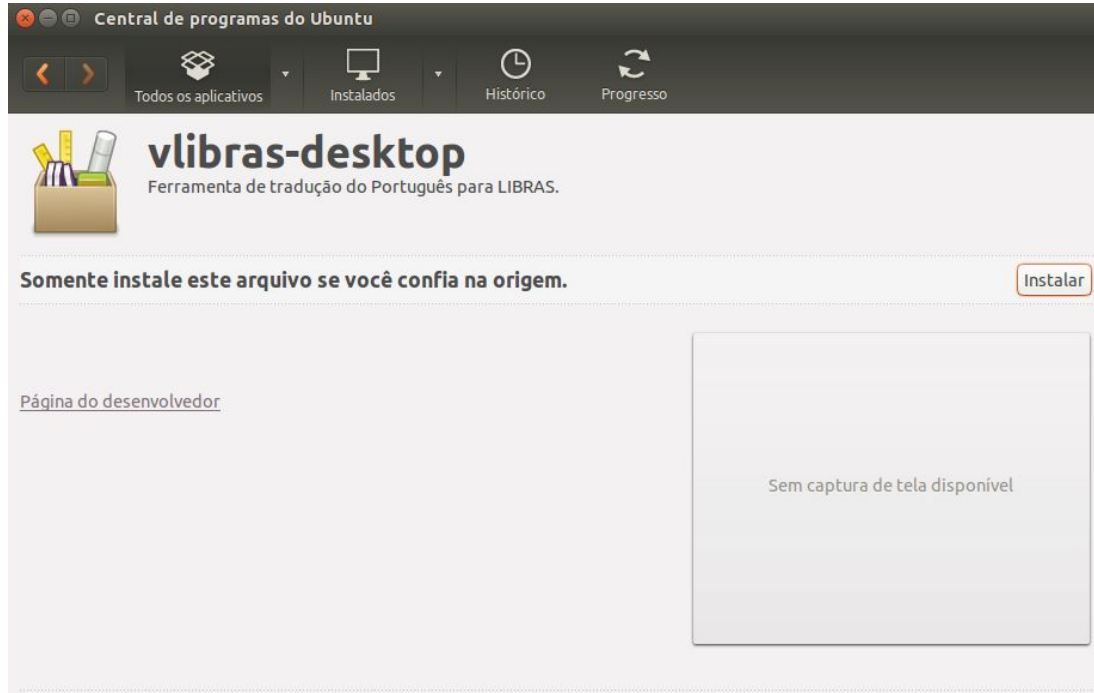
Central de programas do Ubuntu

Todos os aplicativos

Instalados

Histórico

Progresso

vlibras-desktop

Ferramenta de tradução do Português para LIBRAS.

Somente instale este arquivo se você confia na origem.

Instalar

Página do desenvolvedor

Sem captura de tela disponível